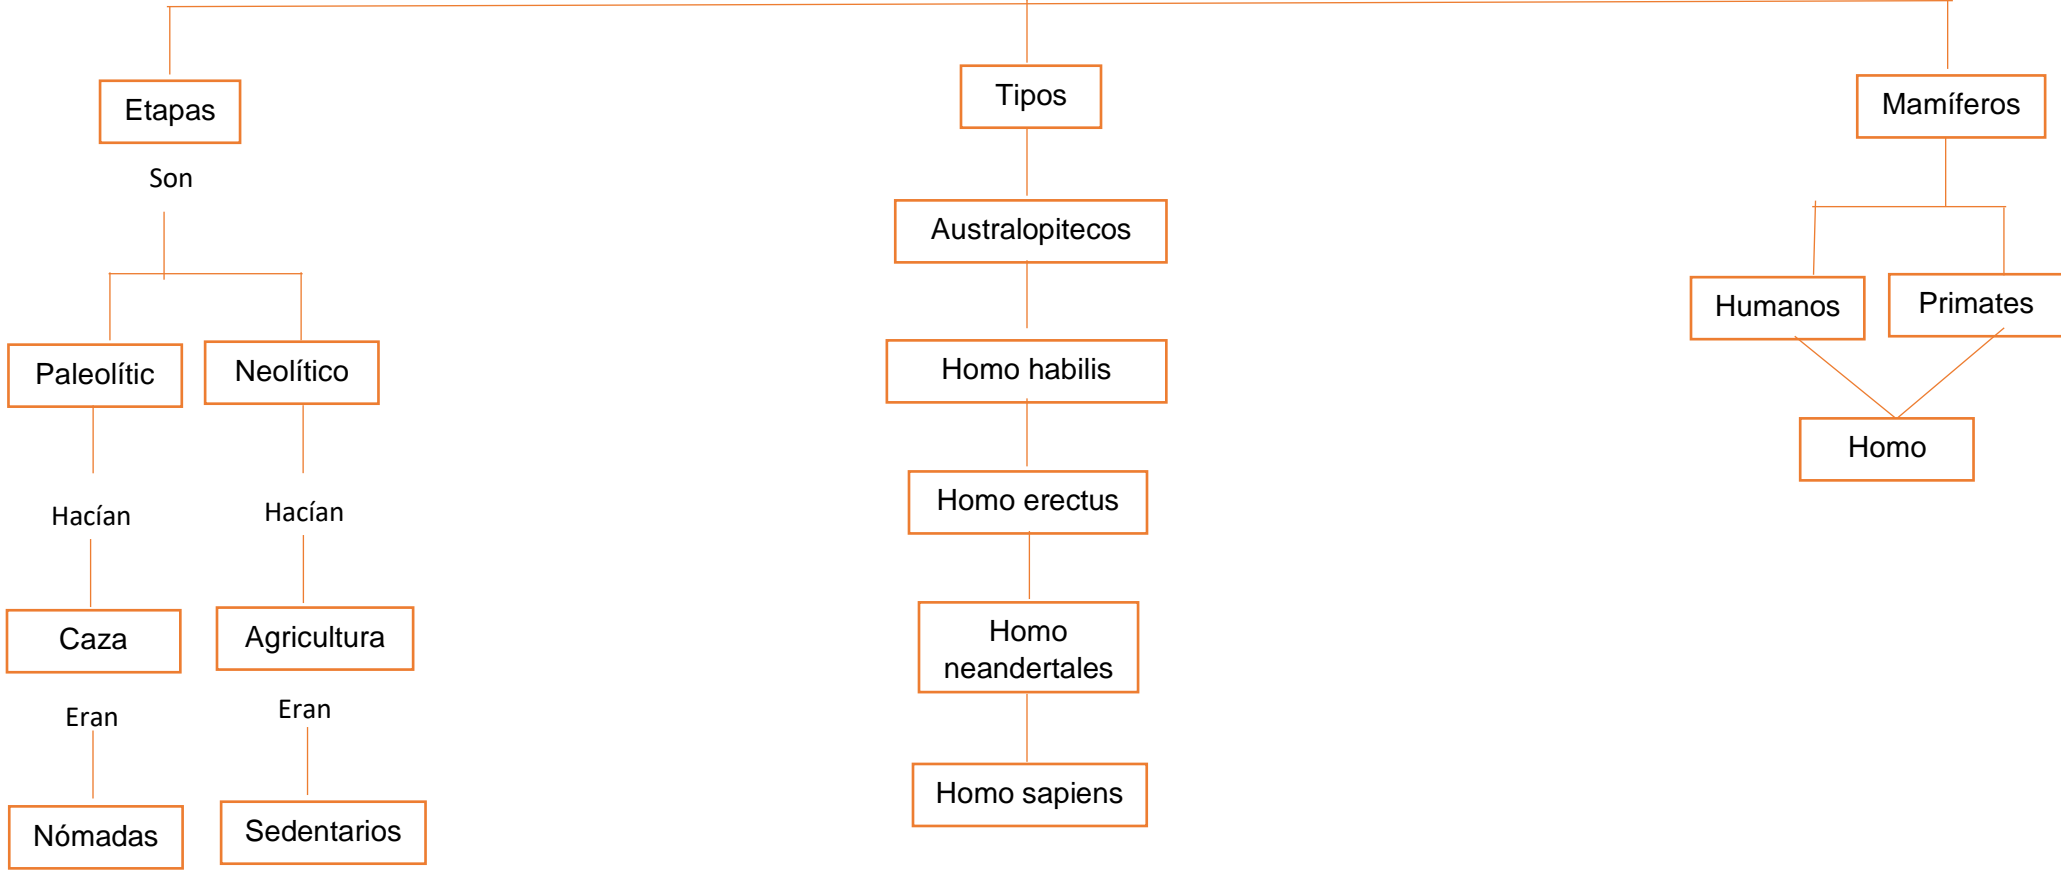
Etapas

Son

Paleolític

Neolítico

Hacían

Hacían

Caza

Agricultura

Eran

Eran

Nómadas

Sedentarios

Tipos

Australopitecos

Homo habilis

Homo erectus

Homo neandertales

Homo sapiens

Mamíferos

Humanos

Primates

Homo